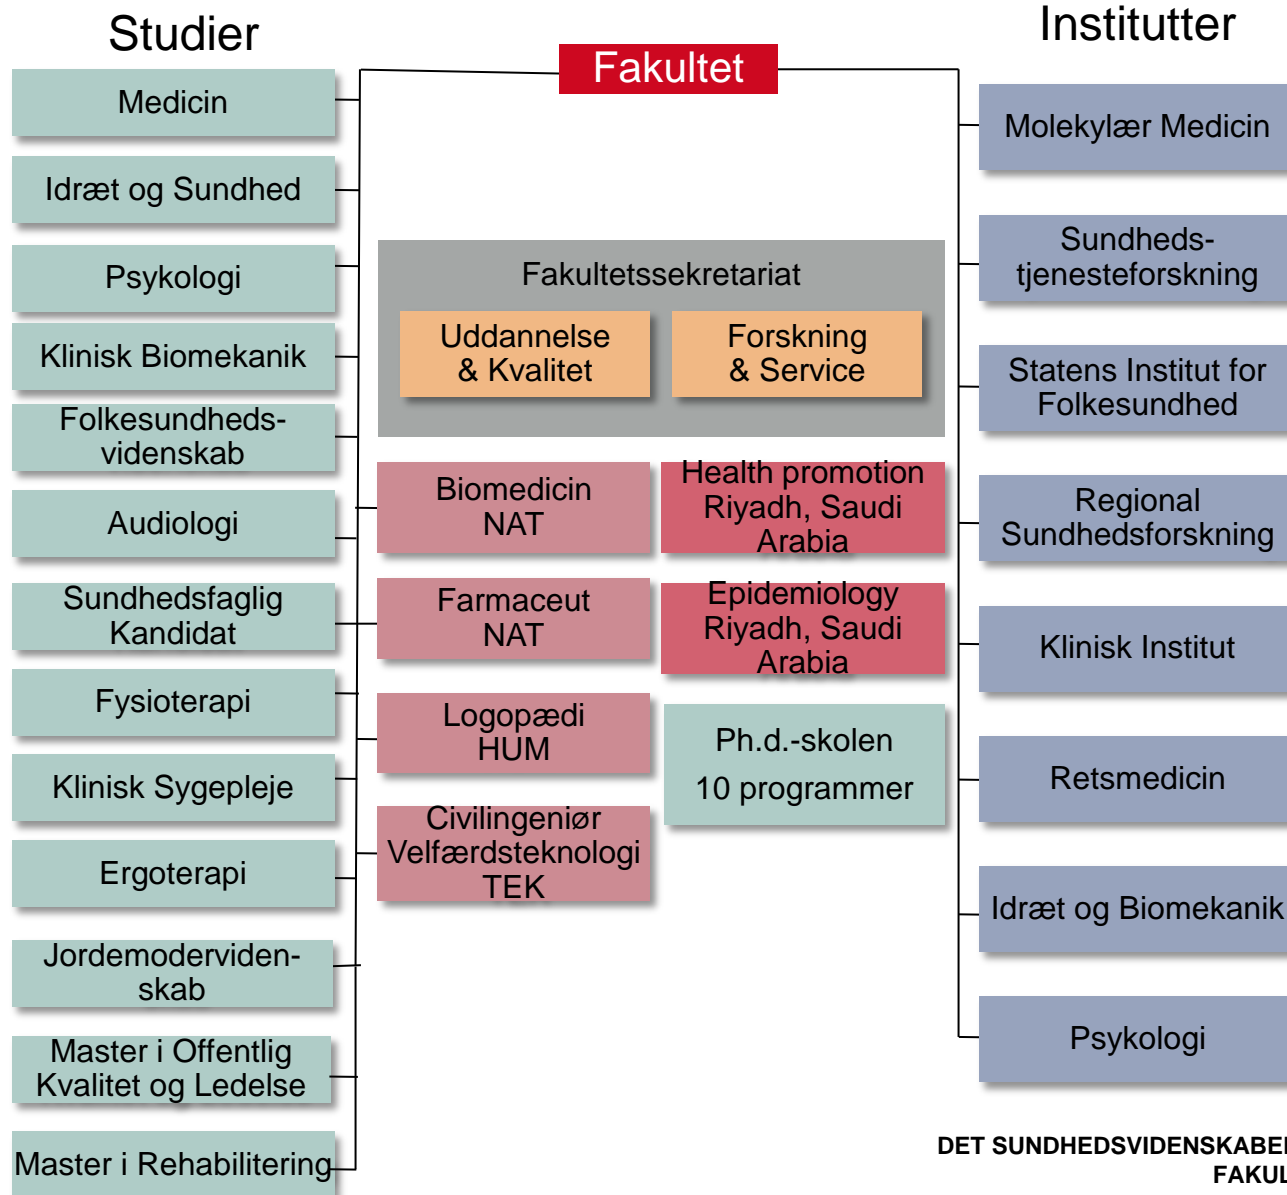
Studier

Institutter

Fakultet

Medicin

Idræt og Sundhed

Psykologi

Klinisk Biomekanik

Folkesundhedsvidenskab

Audiologi

Sundhedsfaglig Kandidat

Fysioterapi

Klinisk Sygepleje

Ergoterapi

Jordemodervidenskab

Master i Offentlig Kvalitet og Ledelse

Master i Rehabilitering

Fakultetssekretariat

Uddannelse & Kvalitet

Forskning & Service

Biomedicin NAT

Health promotion Riyadh, Saudi Arabia

Farmaceut NAT

Epidemiology Riyadh, Saudi Arabia

Logopædi HUM

Ph.d.-skolen

10 programmer

Civilingeniør Velfærdsteknologi TEK

Molekylær Medicin

Sundhedstjenesteforskning

Statens Institut for Folkesundhed

Regional Sundhedsforskning

Klinisk Institut

Retsmedicin

Idræt og Biomekanik

Psykologi

DET SUNDHEDSVIDENSKABE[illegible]
FAKUL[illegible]